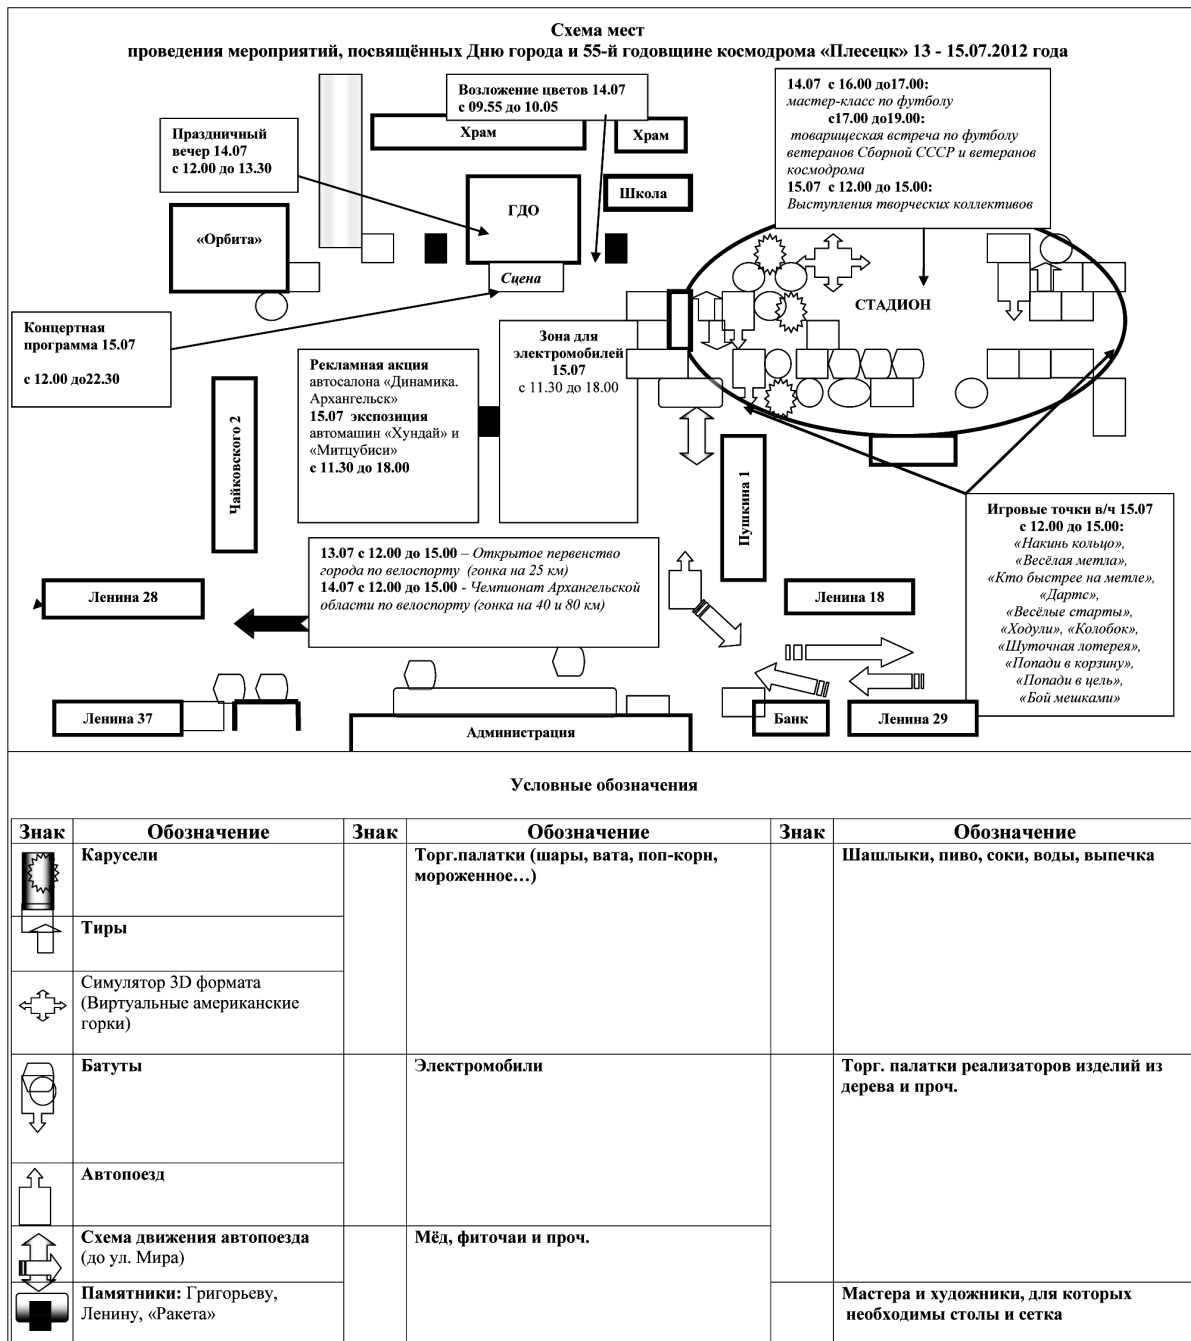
Схема мест
проведения мероприятий, посвящённых Дню города и 55-й годовщине космодрома «Плесецк» 13 - 15.07.2012 года

Возложение цветов 14.07
с 09.55 до 10.05

14.07 с 16.00 до17.00:
мастер-класс по футболу
с17.00 до19.00:
товарищеская встреча по футболу ветеранов Сборной СССР и ветеранов космодрома
15.07 с 12.00 до 15.00:
Выступления творческих коллективов

Праздничный вечер 14.07
с 12.00 до 13.30

Храм

Храм

ГДО

Школа

«Орбита»

Сцена

СТАДИОН

Концертная программа 15.07

с 12.00 до22.30

Зона для электромобилей 15.07
с 11.30 до 18.00

Рекламная акция автосалона «Динамика. Архангельск»
15.07 экспозиция автомашин «Хундай» и «Митцубиси»
с 11.30 до 18.00

Чайковского 2

Пушкина 1

Игровые точки в/ч 15.07
с 12.00 до 15.00:
«Накинь кольцо»,
«Весёлая метла»,
«Кто быстрее на метле»,
«Дартс»,
«Весёлые старты»,
«Ходули», «Колобок»,
«Шуточная лотерея»,
«Попади в корзину»,
«Попади в цель»,
«Бой мешками»

13.07 с 12.00 до 15.00 – Открытое первенство города по велоспорту (гонка на 25 км)
14.07 с 12.00 до 15.00 - Чемпионат Архангельской области по велоспорту (гонка на 40 и 80 км)

Ленина 28

Ленина 18

Ленина 37

Администрация

Банк

Ленина 29

Условные обозначения

| Знак | Обозначение | Знак | Обозначение | Знак | Обозначение |
|---|---|---|---|---|---|
| | Карусели | | Торг.палатки (шары, вата, поп-корн, мороженное…) | | Шашлыки, пиво, соки, воды, выпечка |
| | Тиры | | | | |
| | Симулятор 3D формата (Виртуальные американские горки) | | | | |
| | Батуты | | Электромобили | | Торг. палатки реализаторов изделий из дерева и проч. |
| | Автопоезд | | | | |
| | Схема движения автопоезда (до ул. Мира) | | Мёд, фиточаи и проч. | | |
| | Памятники: Григорьеву, Ленину, «Ракета» | | | | Мастера и художники, для которых необходимы столы и сетка |